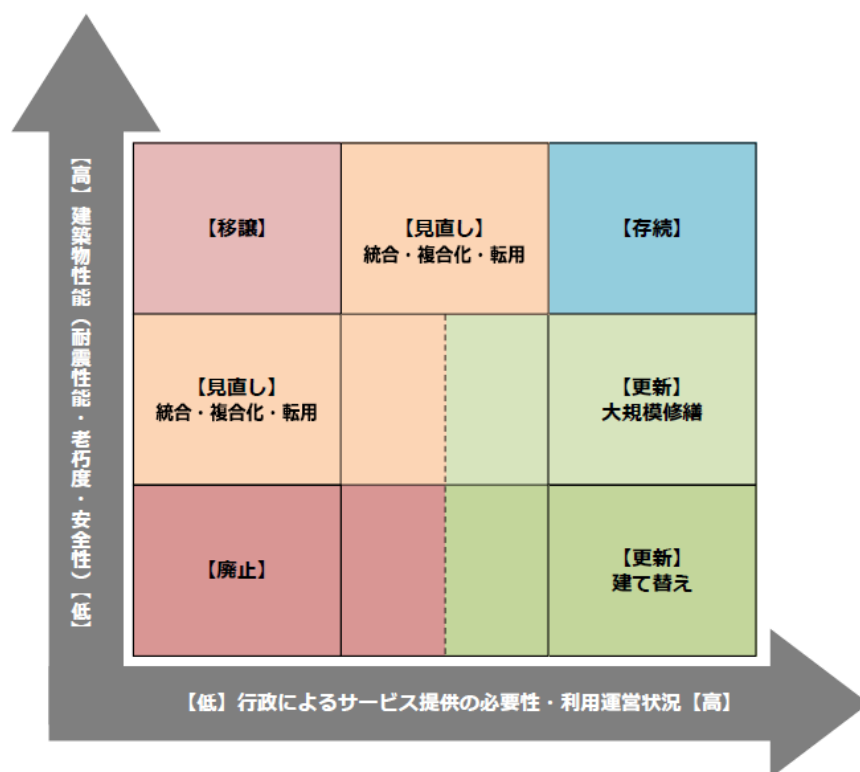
【高】建築物性能（耐震性能・老朽度・安全性）【低】

【移譲】

【見直し】
統合・複合化・転用

【存続】

【見直し】
統合・複合化・転用

【更新】
大規模修繕

【廃止】

【更新】
建て替え

【低】行政によるサービス提供の必要性・利用運営状況【高】